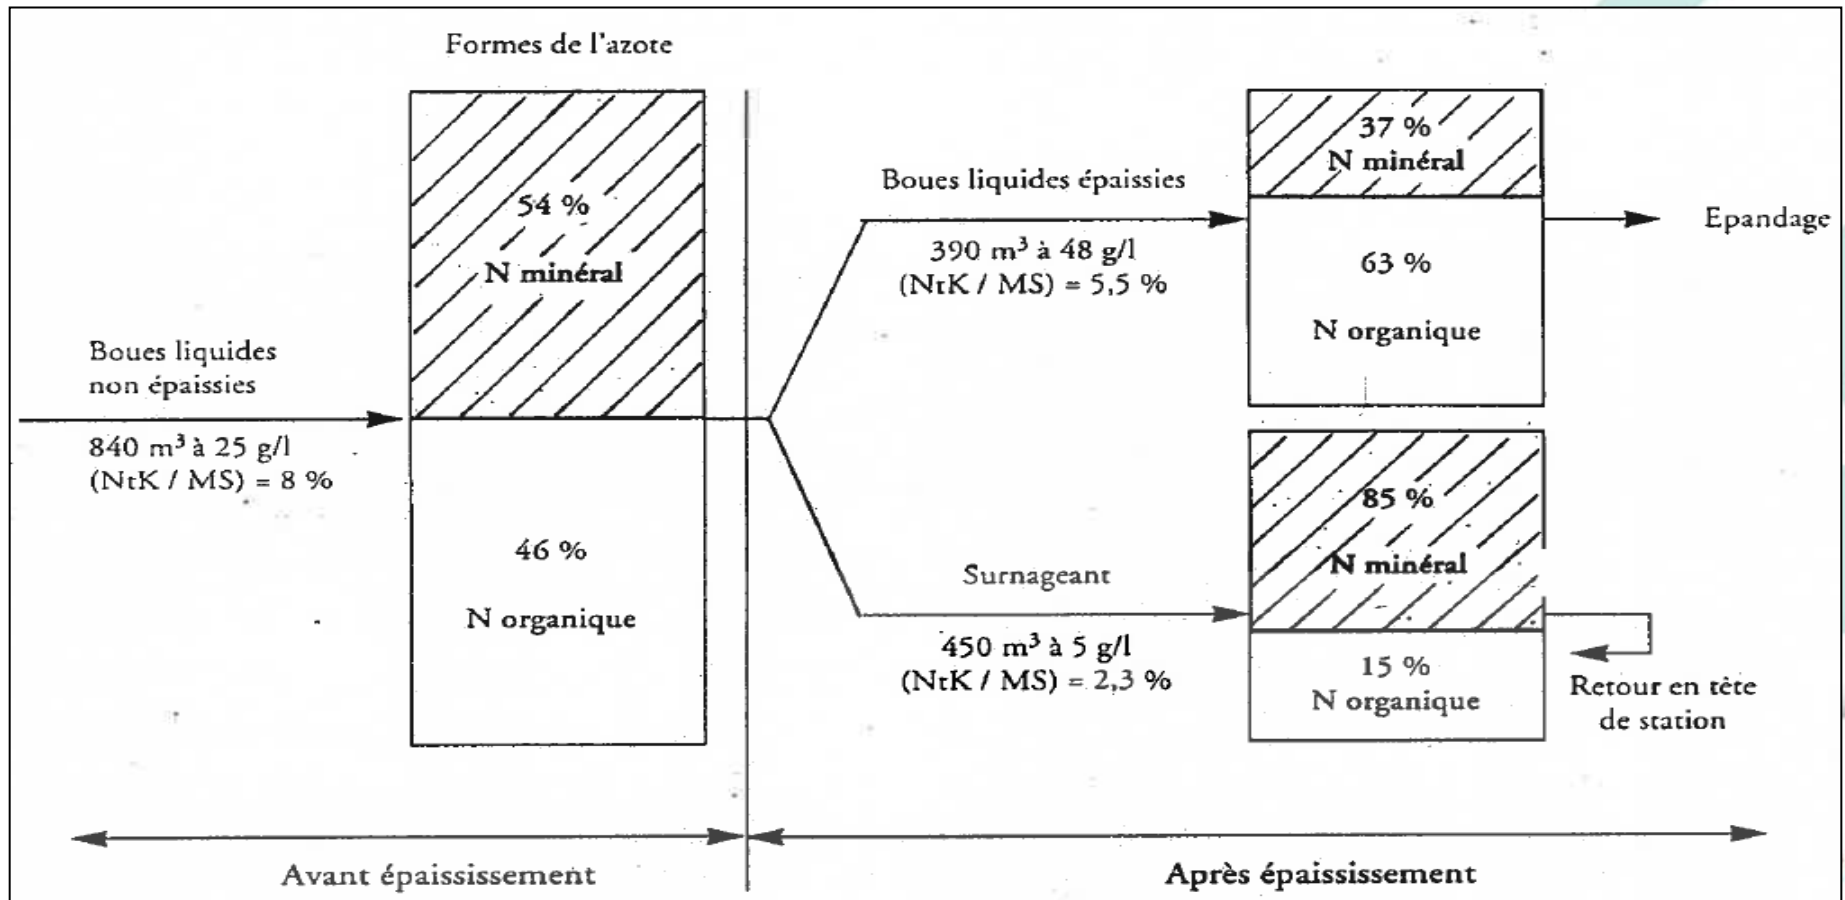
Formes de l'azote

Boues liquides non épaissies

840 m³ à 25 g/l
(NtK / MS) = 8 %

54 %
N minéral

46 %
N organique

Boues liquides épaissies

390 m³ à 48 g/l
(NtK / MS) = 5,5 %

37 %
N minéral

63 %
N organique

Epandage

Surnageant

450 m³ à 5 g/l
(NtK / MS) = 2,3 %

85 %
N minéral

15 %
N organique

Retour en tête de station

Avant épaissisement

Après épaissisement